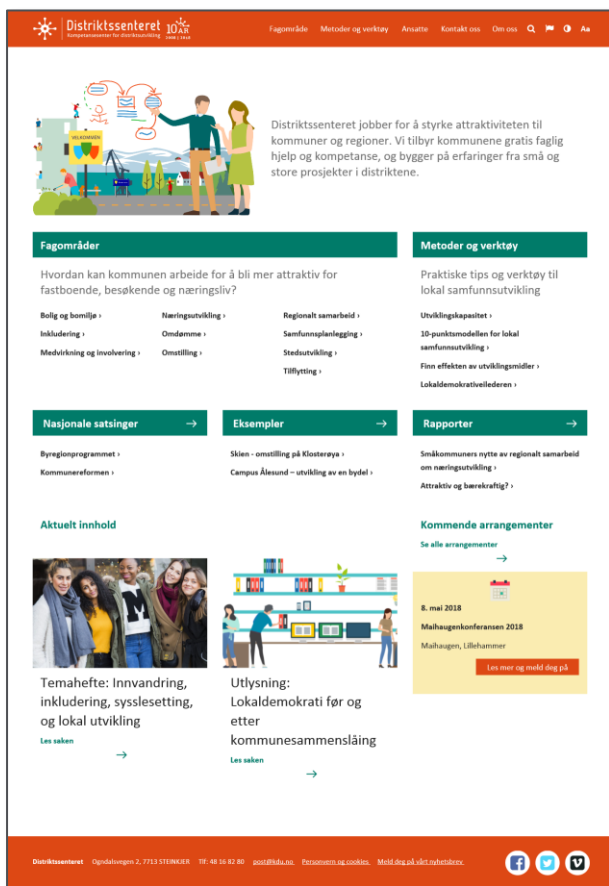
Distriktssenteret
Kompetansesenter for distriktsutvikling
10 ÅR 2008 | 2018

Fagområde Metoder og verktøy Ansatte Kontakt oss Om oss Aa

VELKOMMEN

Distriktssenteret jobber for å styrke attraktiviteten til kommuner og regioner. Vi tilbyr kommunene gratis faglig hjelp og kompetanse, og bygger på erfaringer fra små og store prosjekter i distriktene.

Fagområder

Hvordan kan kommunen arbeide for å bli mer attraktiv for fastboende, besøkende og næringsliv?

Bolig og bomiljø ›
Inkludering ›
Medvirkning og involvering ›

Næringsutvikling ›
Omdømme ›
Omstilling ›

Regionalt samarbeid ›
Samfunnsplanlegging ›
Stedsutvikling ›
Tilflytting ›

Metoder og verktøy

Praktiske tips og verktøy til lokal samfunnsutvikling

Utviklingskapasitet ›
10-punktsmodellen for lokal samfunnsutvikling ›
Finn effekten av utviklingsmidler ›
Lokaldemokrativeilederen ›

Nasjonale satsinger →

Byregionprogrammet ›
Kommunereformen ›

Eksempler →

Skien - omstilling på Klosterøya ›
Campus Ålesund – utvikling av en bydel ›

Rapporter →

Småkommuners nytte av regionalt samarbeid om næringsutvikling ›
Attraktiv og bærekraftig? ›

Aktuelt innhold

Temahefte: Innvandring, inkludering, sysselsetting, og lokal utvikling
Les saken
→

Utlysning: Lokaldemokrati før og etter kommunesammenslåing
Les saken
→

Kommende arrangementer
Se alle arrangementer
→

8. mai 2018
Maihaugenkonferansen 2018
Maihaugen, Lillehammer
Les mer og meld deg på

Distriktssenteret Ogndalsvegen 2, 7713 STEINKJER Tlf: 48 16 82 80 post@kdu.no Personvern og cookies Meld deg på vårt nyhetsbrev